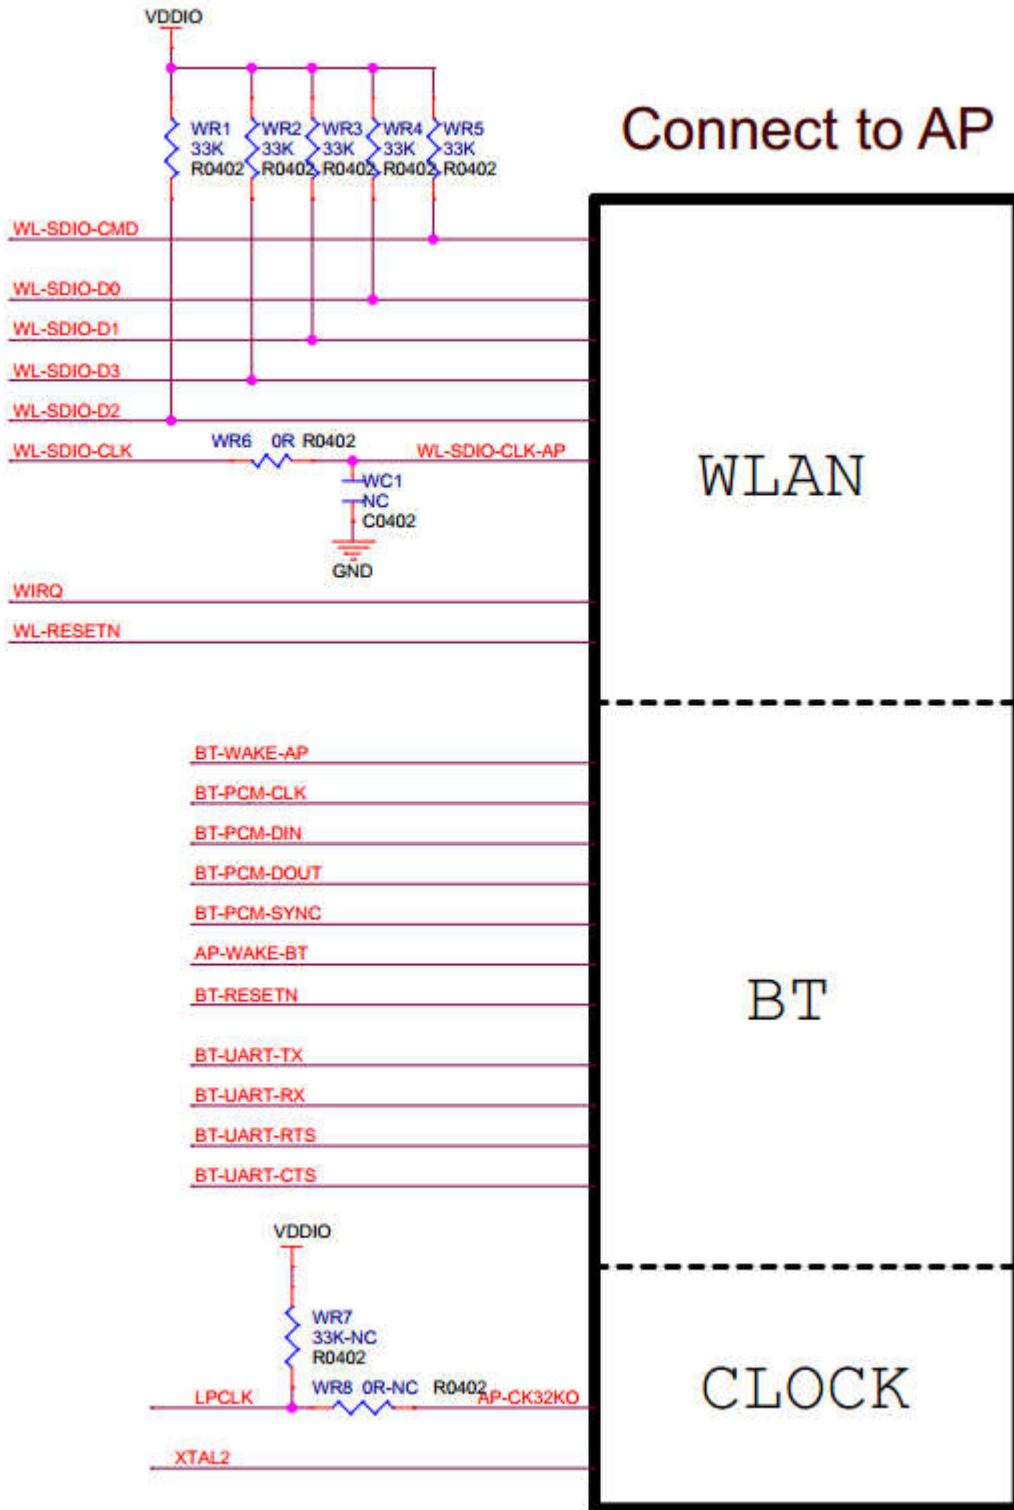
VDDIO

WR1
33K
R0402

WR2
33K
R0402

WR3
33K
R0402

WR4
33K
R0402

WR5
33K
R0402

Connect to AP

WL-SDIO-CMD

WL-SDIO-D0

WL-SDIO-D1

WL-SDIO-D3

WL-SDIO-D2

WL-SDIO-CLK

WR6 0R R0402

WL-SDIO-CLK-AP

WC1
NC
C0402

GND

WLAN

WIRQ

WL-RESETN

BT-WAKE-AP

BT-PCM-CLK

BT-PCM-DIN

BT-PCM-DOUT

BT-PCM-SYNC

AP-WAKE-BT

BT-RESETN

BT

BT-UART-TX

BT-UART-RX

BT-UART-RTS

BT-UART-CTS

VDDIO

WR7
33K-NC
R0402

LPCLK

WR8 0R-NC R0402

AP-CK32KO

CLOCK

XTAL2